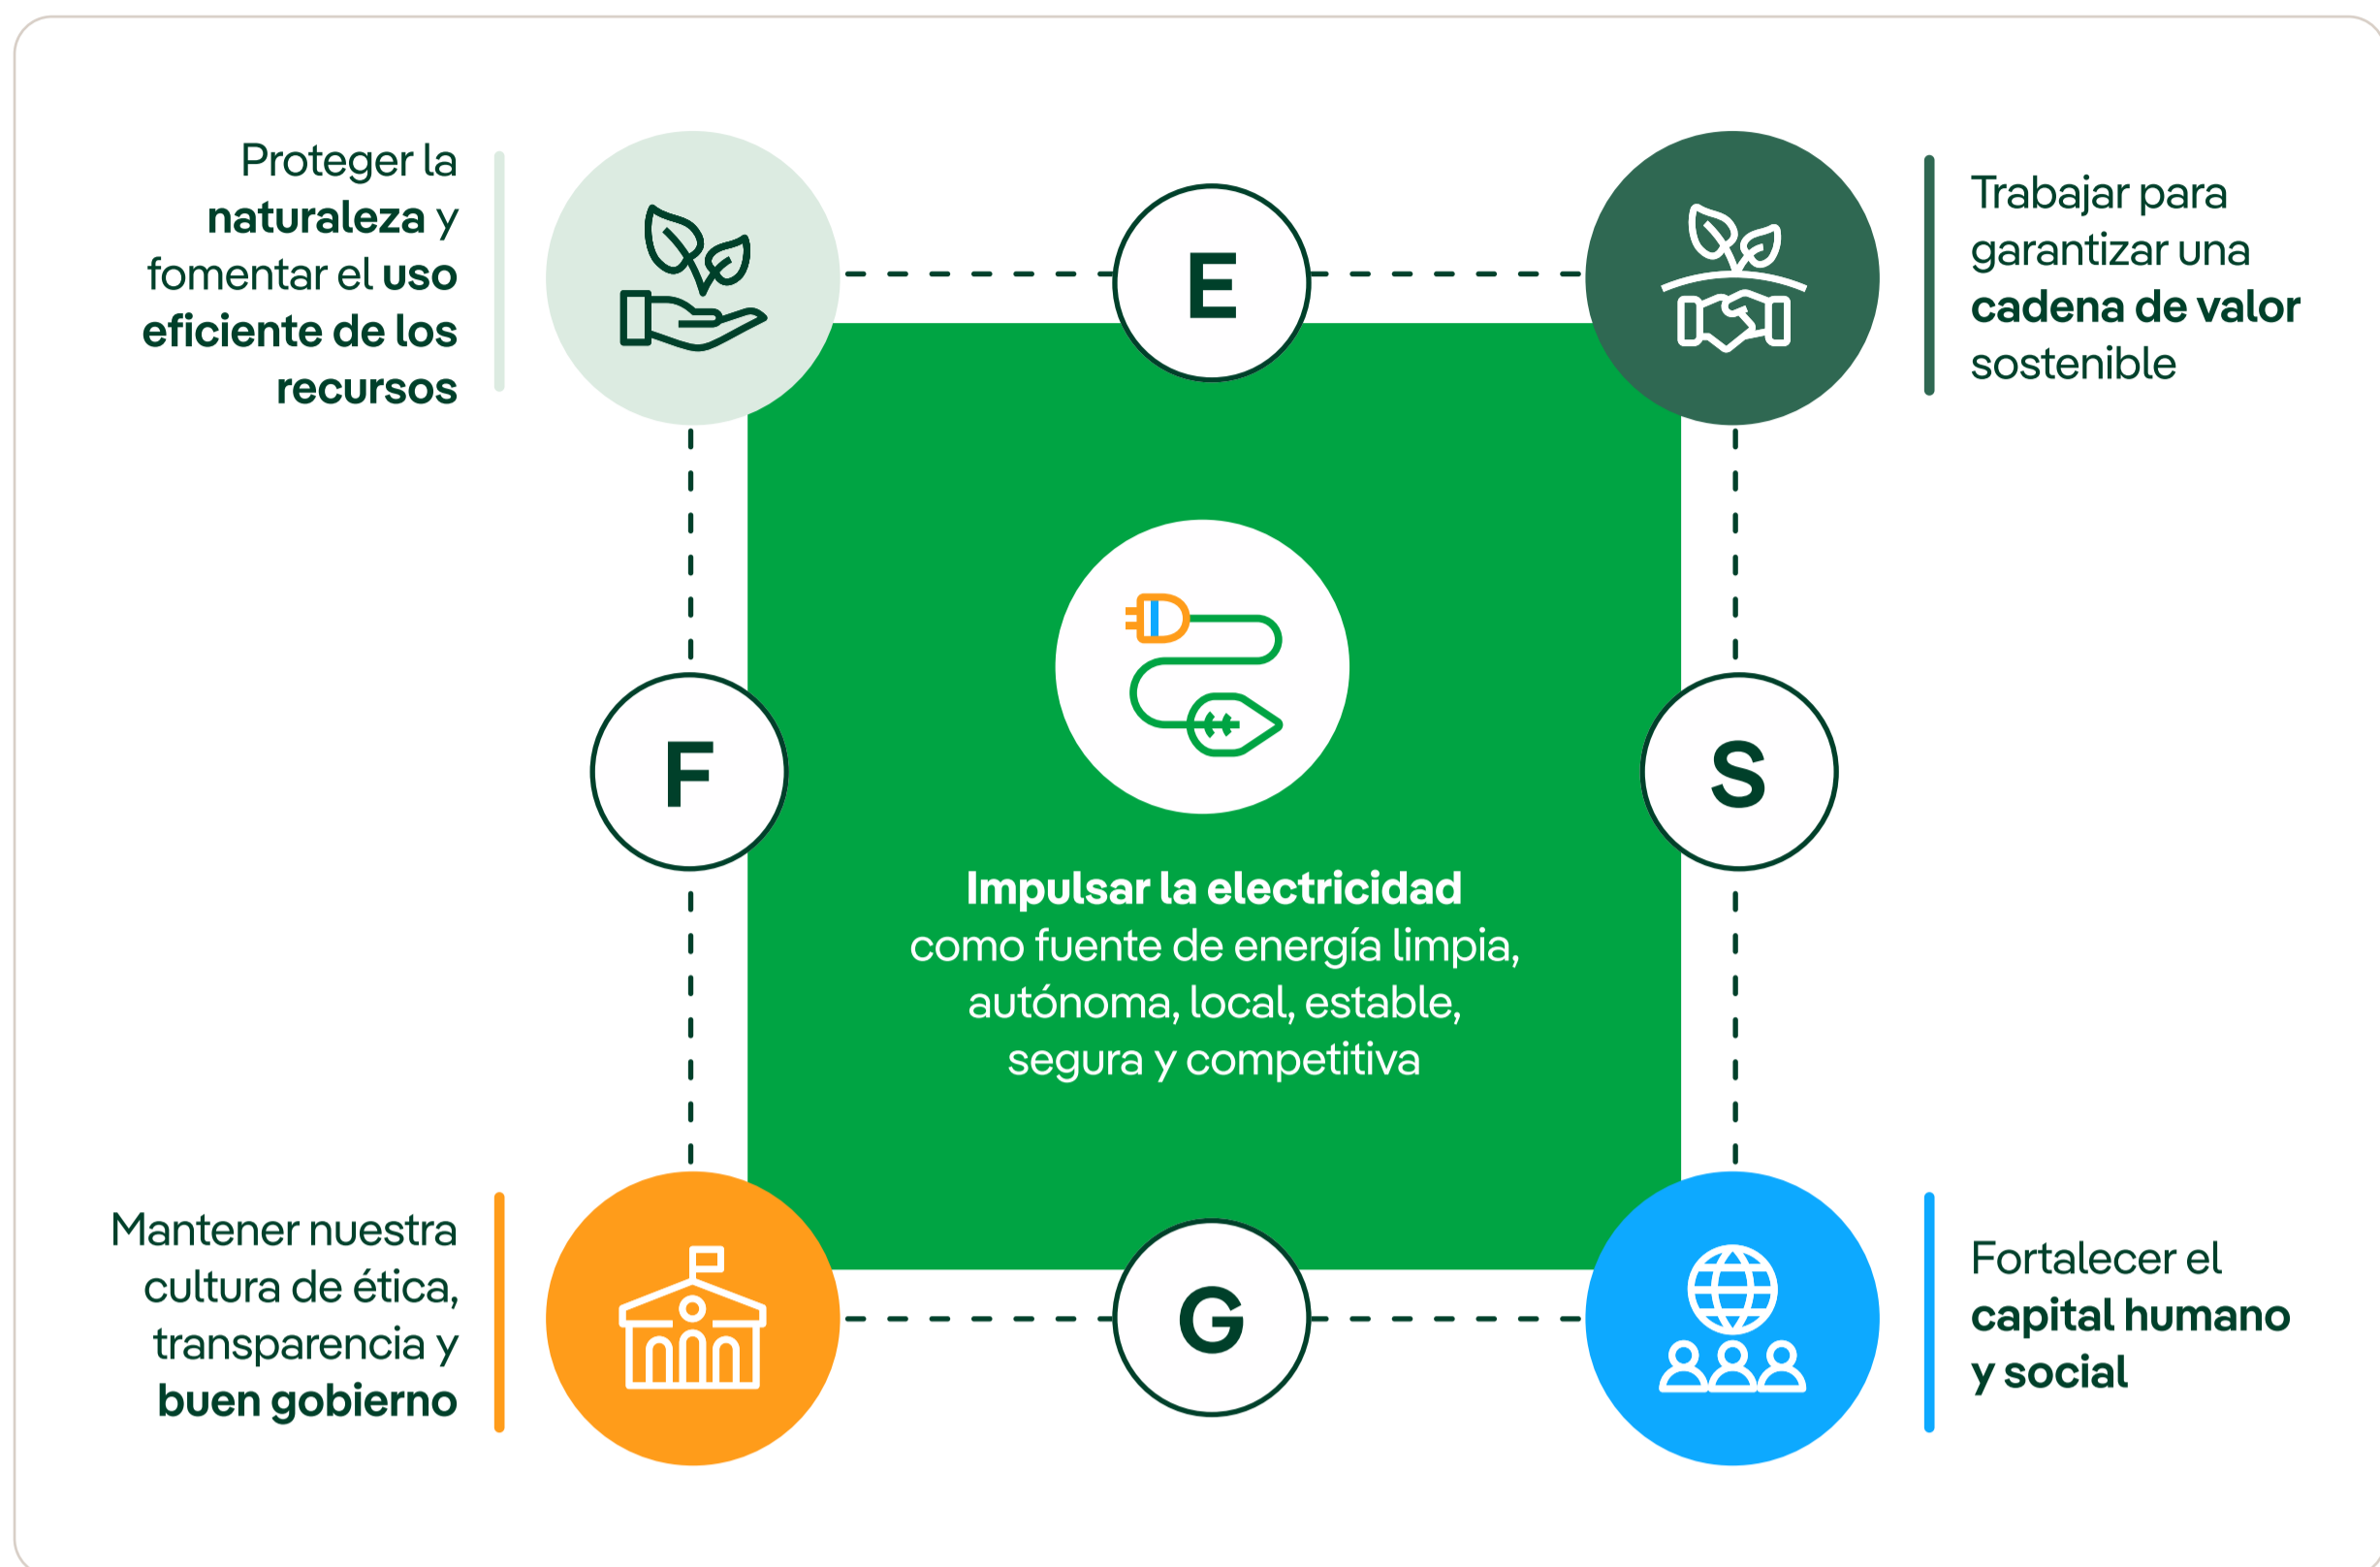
Proteger la **naturaleza** y fomentar el **uso eficiente de los recursos**

E

Trabajar para garantizar una **cadena de valor** sostenible

F

S

**Impulsar la electricidad** como fuente de energía limpia, autónoma, local, estable, segura y competitiva

Mantener nuestra cultura de ética, transparencia y **buen gobierno**

G

Fortalecer el **capital humano y social**